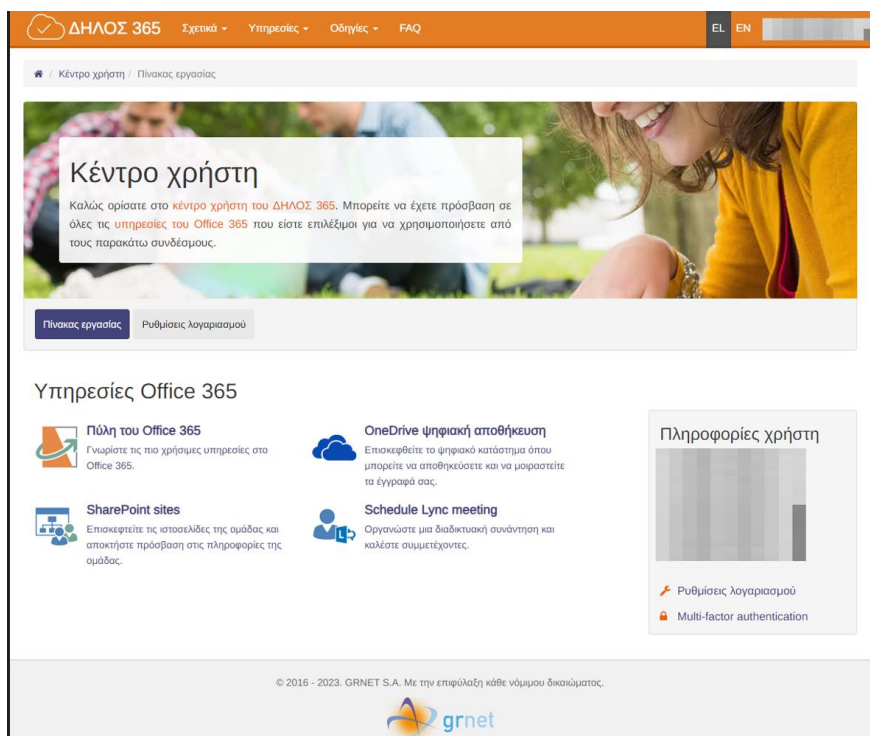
ΔΗΛΟΣ 365 Σχετικά ▾ Υπηρεσίες ▾ Οδηγίες ▾ FAQ EL EN

Κέντρο χρήστη / Πίνακας εργασίας

Κέντρο χρήστη

Καλώς ορίσατε στο κέντρο χρήστη του ΔΗΛΟΣ 365. Μπορείτε να έχετε πρόσβαση σε όλες τις υπηρεσίες του Office 365 που είστε επιλέξιμοι για να χρησιμοποιήσετε από τους παρακάτω συνδέσμους.

Πίνακας εργασίας Ρυθμίσεις λογαριασμού

Υπηρεσίες Office 365

Πύλη του Office 365
Γνωρίστε τις πιο χρήσιμες υπηρεσίες στο Office 365.

OneDrive ψηφιακή αποθήκευση
Επισκεφθείτε το ψηφιακό κατάστημα όπου μπορείτε να αποθηκεύσετε και να μοιραστείτε τα έγγραφά σας.

SharePoint sites
Επισκεφτείτε τις ιστοσελίδες της ομάδας και αποκτήστε πρόσβαση στις πληροφορίες της ομάδας.

Schedule Lync meeting
Οργανώστε μια διαδικτυακή συνάντηση και καλέστε συμμετέχοντες.

Πληροφορίες χρήστη

Ρυθμίσεις λογαριασμού
Multi-factor authentication

© 2016 - 2023. GRNET S.A. Με την επιφύλαξη κάθε νόμιμου δικαιώματος.

grnet